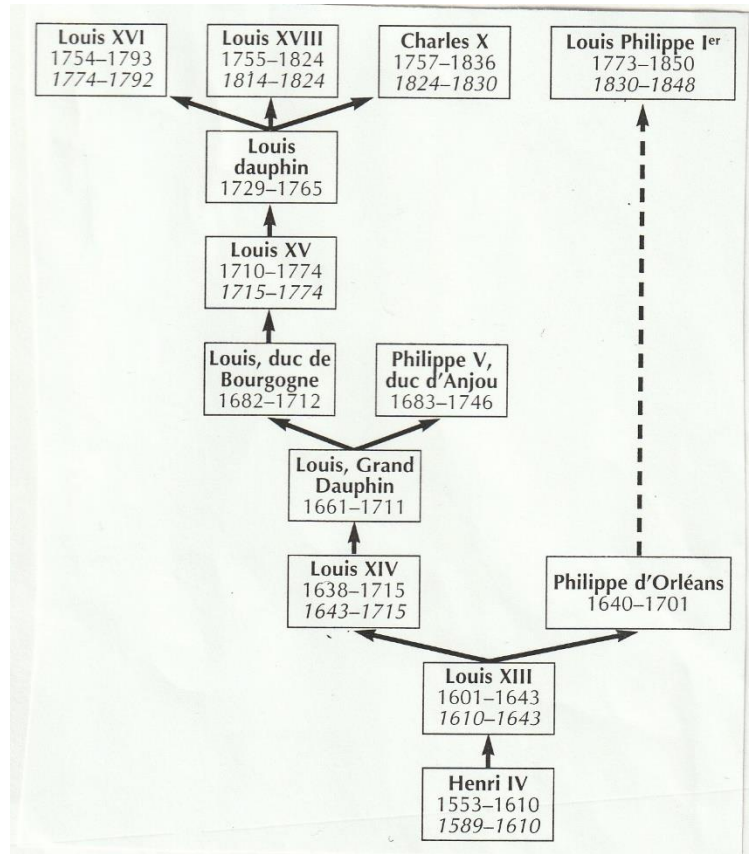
Louis XVI
1754–1793
1774–1792

Louis XVIII
1755–1824
1814–1824

Charles X
1757–1836
1824–1830

Louis Philippe Ier
1773–1850
1830–1848

Louis dauphin
1729–1765

Louis XV
1710–1774
1715–1774

Louis, duc de Bourgogne
1682–1712

Philippe V, duc d'Anjou
1683–1746

Louis, Grand Dauphin
1661–1711

Louis XIV
1638–1715
1643–1715

Philippe d'Orléans
1640–1701

Louis XIII
1601–1643
1610–1643

Henri IV
1553–1610
1589–1610